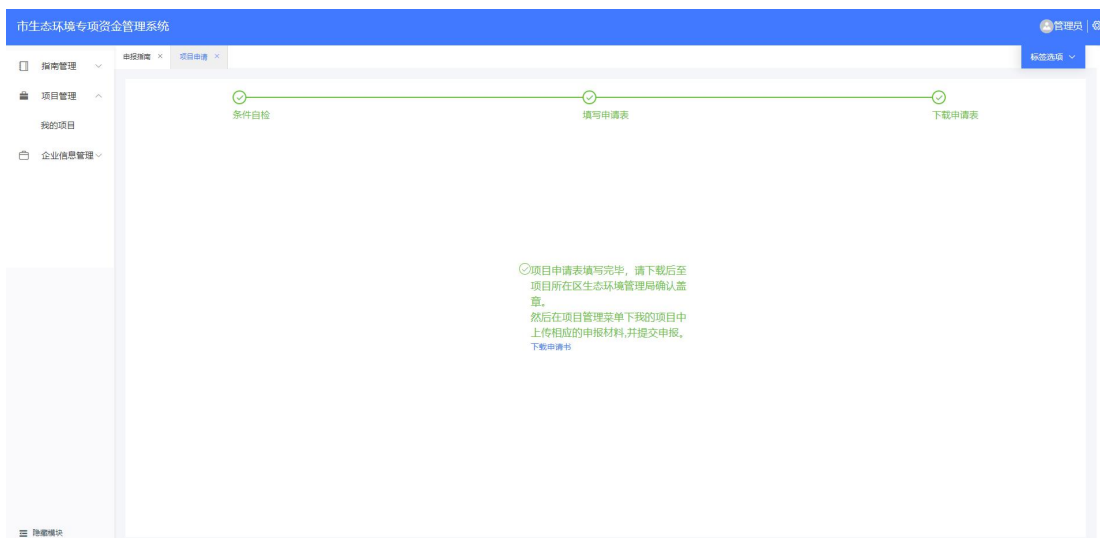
市生态环境专项资金管理系统

管理员

指南管理

项目管理

我的项目

企业信息管理

申报指南 ×

项目申请 ×

标签选项

条件自检

填写申请表

下载申请表

项目申请表填写完毕，请下载后至项目所在区生态环境管理局确认盖章。
然后在项目管理菜单下我的项目中上传相应的申报材料,并提交申报。

下载申请书

隐藏模块